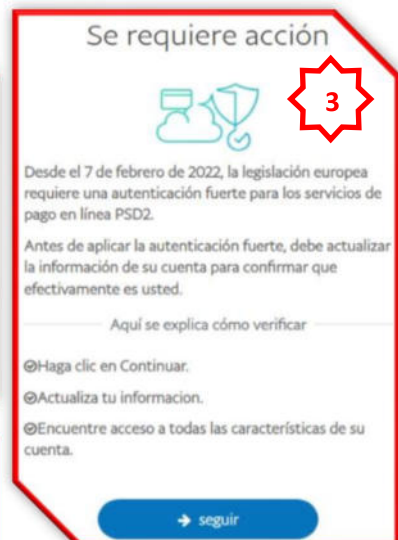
Se requiere acción

3

Desde el 7 de febrero de 2022, la legislación europea requiere una autenticación fuerte para los servicios de pago en línea PSD2.

Antes de aplicar la autenticación fuerte, debe actualizar la información de su cuenta para confirmar que efectivamente es usted.

Aquí se explica cómo verificar

⊘Haga clic en Continuar.

⊘Actualiza tu informacion.

⊘Encuentre acceso a todas las características de su cuenta.

→ seguir